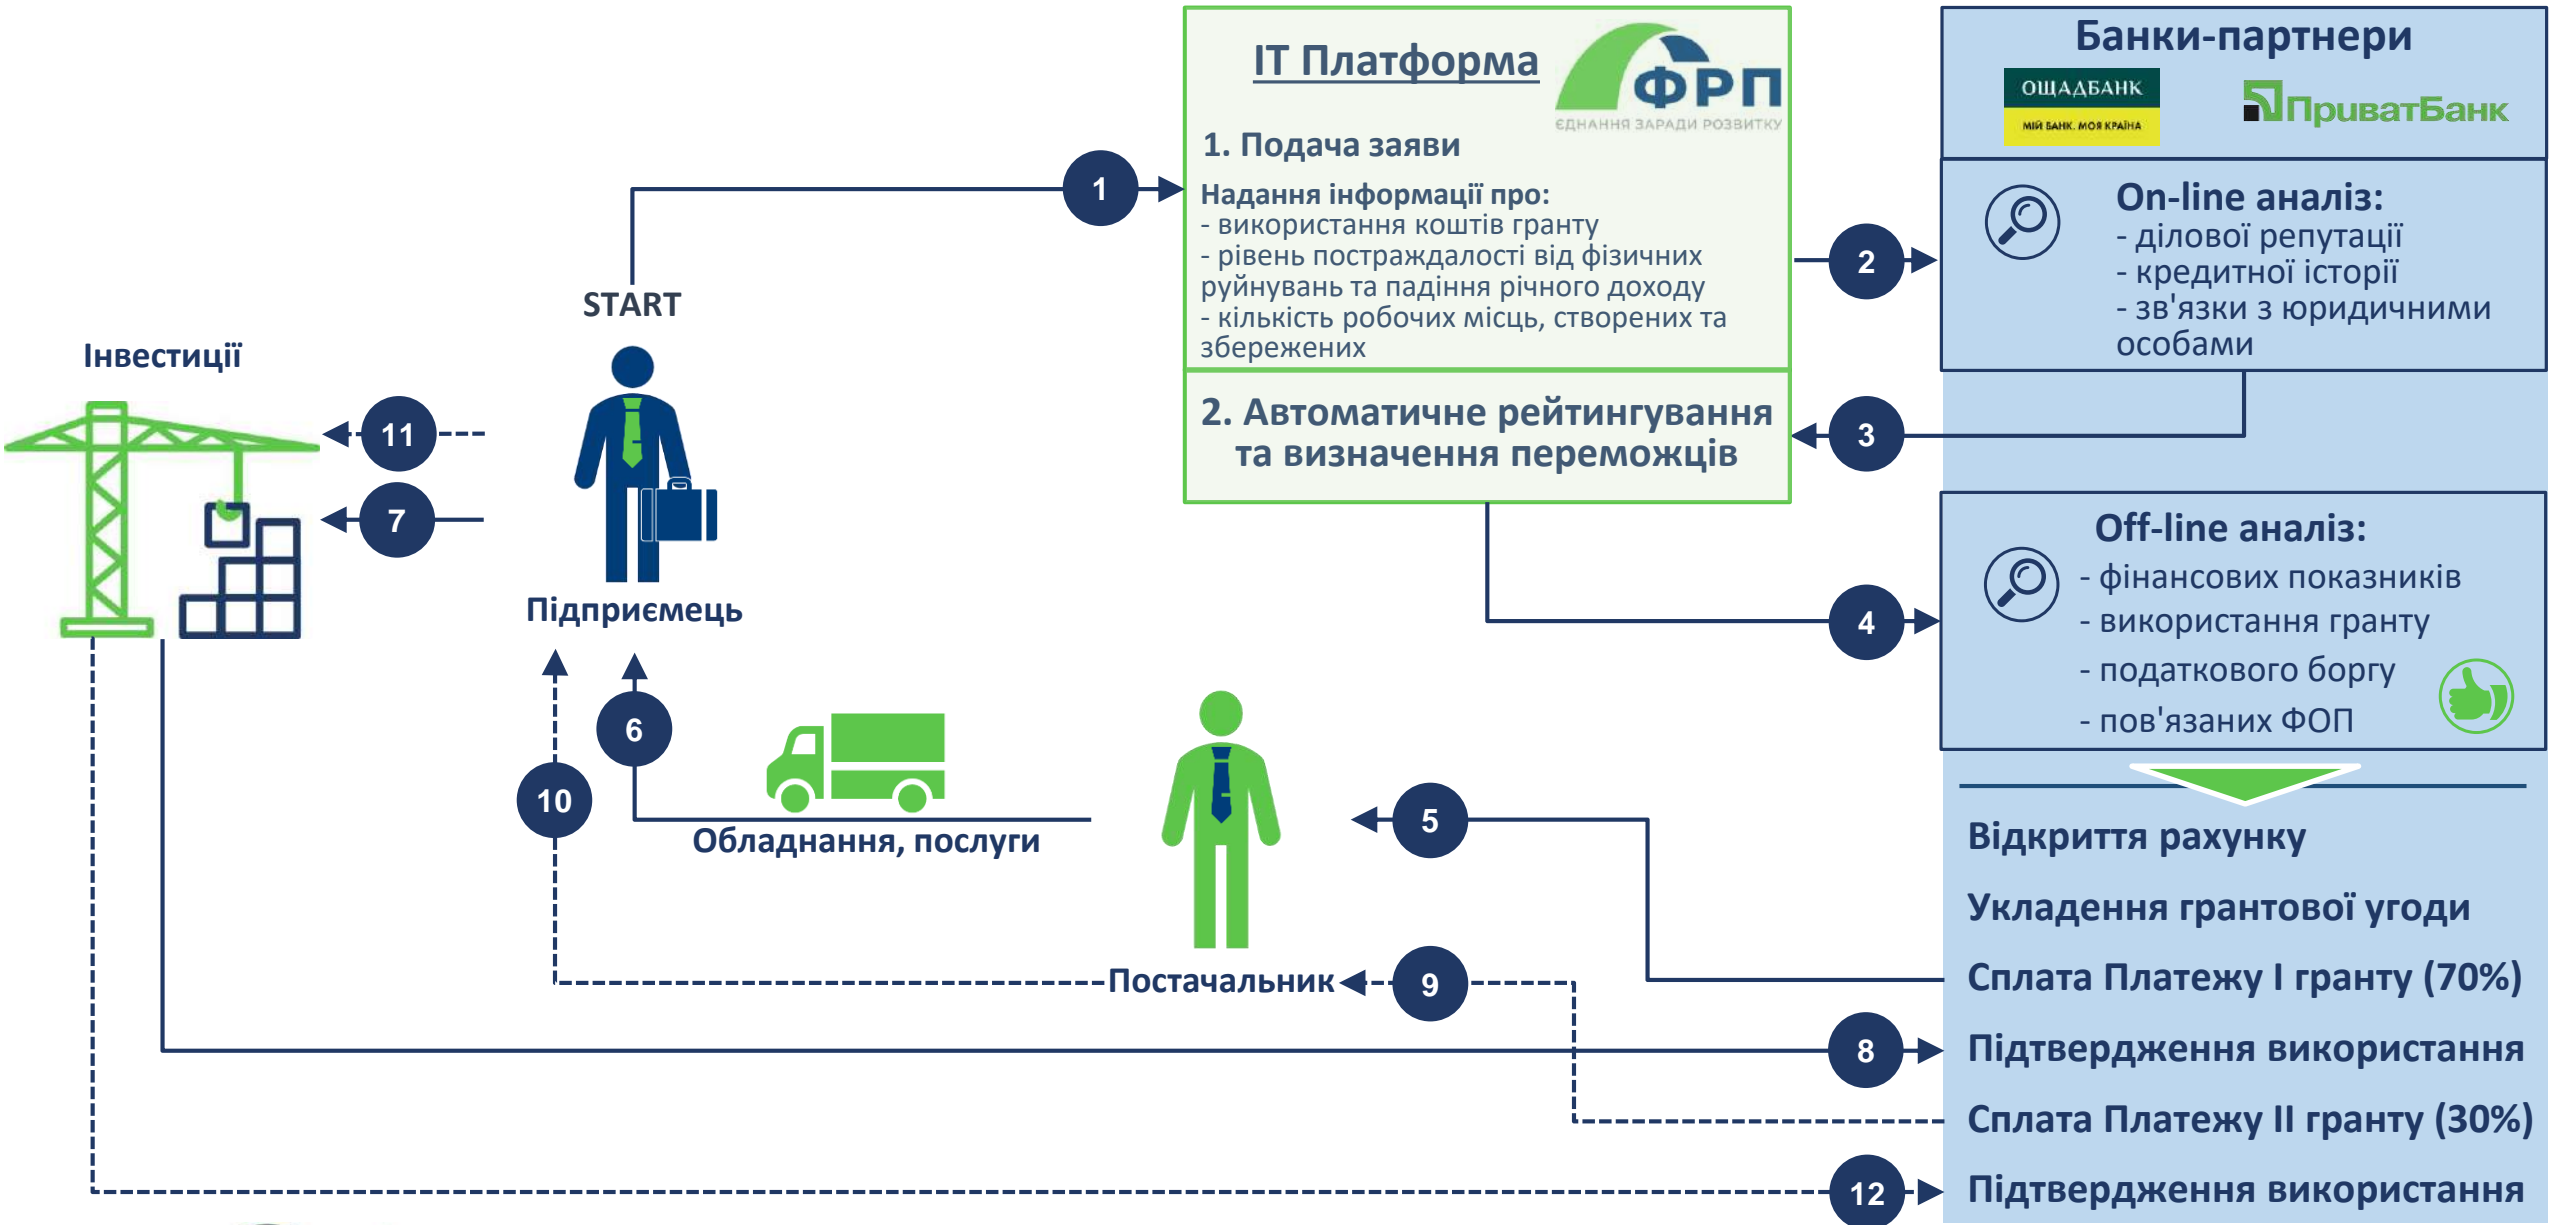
IT Платформа

ФРП

ЄДНАННЯ ЗАРАДИ РОЗВИТКУ

1. Подача заяви

Надання інформації про:
- використання коштів гранту
- рівень постраждалості від фізичних руйнувань та падіння річного доходу
- кількість робочих місць, створених та збережених

2. Автоматичне рейтингування та визначення переможців

Банки-партнери

ОЩАДБАНК
МІЙ БАНК. МОЯ КРАЇНА

ПриватБанк

On-line аналіз:
- ділової репутації
- кредитної історії
- зв'язки з юридичними особами

Off-line аналіз:
- фінансових показників
- використання гранту
- податкового боргу
- пов'язаних ФОП

Відкриття рахунку

Укладення грантової угоди

Сплата Платежу I гранту (70%)

Підтвердження використання

Сплата Платежу II гранту (30%)

Підтвердження використання

START

Інвестиції

Підприємець

Обладнання, послуги

Постачальник

1

2

3

4

5

6

7

8

9

10

11

12